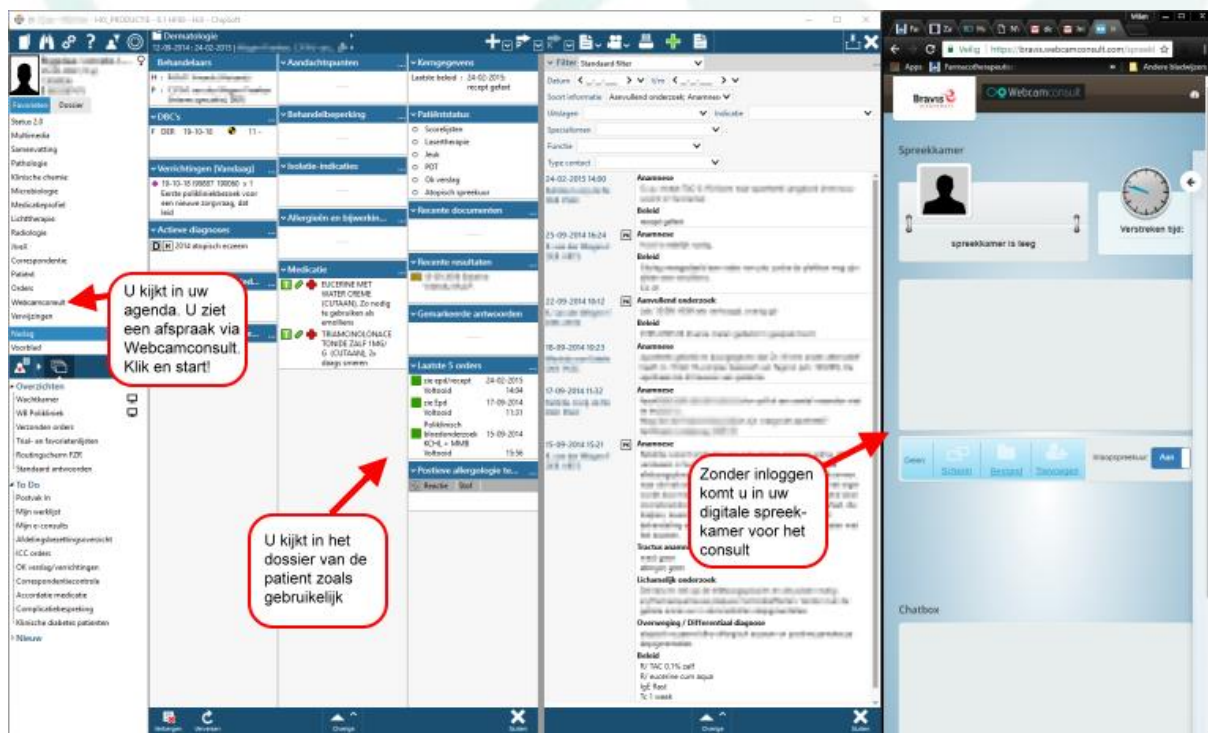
HiX_PRODUCTIE - 6.1 HF00 - HiX - ChipSoft

Dermatologie
12-09-2014 - 24-02-2015 | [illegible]

Favorieten Dossier

Status 2.0
Multimedia
Samenvatting
Pathologie
Klinische chemie
Microbiologie
Medicatieprofiel
Lichttherapie
Radiologie
Alert
Correspondentie
Patiënt
Orders
Webcamconsult
Verwijzingen
Verslag
Voorblad

Overzichten
Wachtkamer
WB Polikliniek
Verzonden orders
Trial- en favorietenlijsten
Routingscherm EZR
Standaard antwoorden
To Do
Postvak In
Mijn werklijst
Mijn e-consults
Afdelingsbezettingsoverzicht
ICC orders
OK verslag/verrichtingen
Correspondentiecontrole
Accordatie medicatie
Complicatieregistratie
Klinische diabetes patiënten
Nieuw

Behandelaars
DBC's
F DER 10-10-10 11-
Verrichtingen (Vandaag)
19-10-10 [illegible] x 1 Eerste polikliniekbezoek voor een nieuwe zorgvraag, dat leid
Actieve diagnoses
2014 atopisch eczeem

Aandachtspunten
Behandelbeperking
Isolatie-indicaties
Allergieën en bijwerkin...
Medicatie
EUCERINE MET WATER CREME (CUTAAN), Zo nodig te gebruiken als emolliens
TRIAMCINOLONACETONIDE ZALF 1MG/G (CUTAAN), 2x daags smeren

Kerngegevens
Laatste beleid: 24-02-2015 recept gefaxt
Patiëntstatus
Scorelijsten
Lasertherapie
Jeuk
POT
Ok verslag
Atopisch spreekuur
Recente documenten
Recente resultaten
Gemarkeerde antwoorden
Laatste 5 orders
zie epd/recept Voltooid 24-02-2015 14:04
zie Epd Voltooid 17-09-2014 11:31
Polikliniek bloedonderzoek KCHL + MMB Voltooid 15-09-2014 15:56
Positieve allergologie te...
Reactie Stof

Filter Standaard filter
Datum
Soort informatie Aanvullend onderzoek; Anamnese
Uitslagen
Indicatie
Specialismen
Functie
Type contact
24-02-2015 14:00 Anamnese Beleid
25-09-2014 16:24 Anamnese Beleid
22-09-2014 10:12 Aanvullend onderzoek Beleid
18-09-2014 10:23 Anamnese
17-09-2014 11:32 Anamnese
15-09-2014 15:21 Anamnese
Tractus anamnese
Lichamelijk onderzoek
Overweging / Differentiaal diagnose
Beleid
R/ TAC 0,1% zalf
R/ eucerine cum aqua
IgE Rast
Tc 1 week

Verbergen Vervreemden Overige Sluiten Overige Sluiten

U kijkt in uw agenda. U ziet een afspraak via Webcamconsult. Klik en start!

U kijkt in het dossier van de patient zoals gebruikelijk

Zonder inloggen komt u in uw digitale spreekkamer voor het consult

Veilig | https://bravis.webcamconsult.com/spreekk
Apps Farmacotherapeutis Andere bladwijzers
Bravis
Webcamconsult
Spreekkamer
spreekkamer is leeg
Verstreken tijd:
Geen Scherm Bestand Tekenpagen
Inloopspreekuur Aan
Chatbox